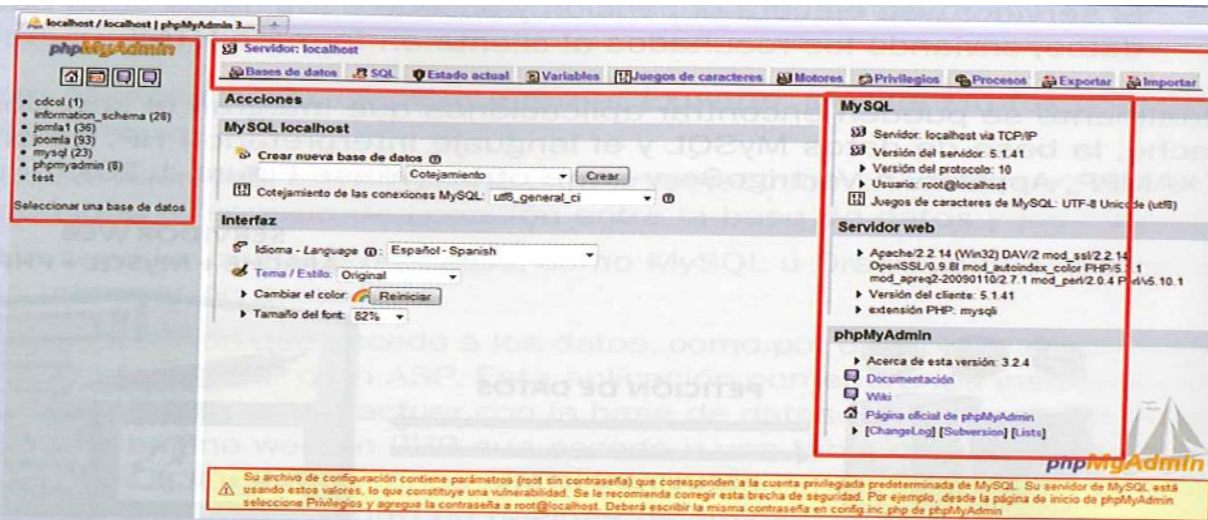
localhost / localhost | phpMyAdmin 3....

phpMyAdmin

• cdcol (1)
• information_schema (28)
• jomla1 (36)
• joomla (93)
• mysql (23)
• phpmyadmin (8)
• test

Seleccionar una base de datos

Servidor: localhost

Bases de datos | SQL | Estado actual | Variables | Juegos de caracteres | Motores | Privilegios | Procesos | Exportar | Importar

Acciones

MySQL localhost

Crear nueva base de datos

Cotejamiento | Crear

Cotejamiento de las conexiones MySQL: utf8_general_ci

Interfaz

Idioma - Language: Español - Spanish

Tema / Estilo: Original

Cambiar el color: Reiniciar

Tamaño del font: 82%

MySQL

Servidor: localhost via TCP/IP
Versión del servidor: 5.1.41
Versión del protocolo: 10
Usuario: root@localhost
Juegos de caracteres de MySQL: UTF-8 Unicode (utf8)

Servidor web

Apache/2.2.14 (Win32) DAV/2 mod_ssl/2.2.14 OpenSSL/0.9.8l mod_autoindex_color PHP/5.3.1 mod_apreq2-20090110/2.7.1 mod_perl/2.0.4 Perl/v5.10.1
Versión del cliente: 5.1.41
extensión PHP: mysqli

phpMyAdmin

Acerca de esta versión: 3.2.4
Documentación
Wiki
Página oficial de phpMyAdmin
[ChangeLog] [Subversion] [Lists]

phpMyAdmin

Su archivo de configuración contiene parámetros (root sin contraseña) que corresponden a la cuenta privilegiada predeterminada de MySQL. Su servidor de MySQL está usando estos valores, lo que constituye una vulnerabilidad. Se le recomienda corregir esta brecha de seguridad. Por ejemplo, desde la página de inicio de phpMyAdmin seleccione Privilegios y agregue la contraseña a root@localhost. Deberá escribir la misma contraseña en config.inc.php de phpMyAdmin